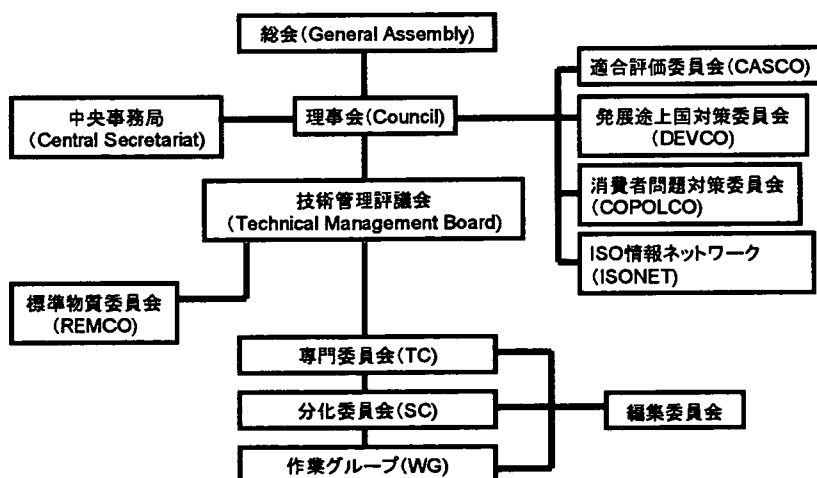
総会(General Assembly)

中央事務局
(Central Secretariat)

理事会(Council)

適合評価委員会(CASCO)

発展途上国対策委員会
(DEVCO)

消費者問題対策委員会
(COPOLCO)

ISO情報ネットワーク
(ISONET)

技術管理評議会
(Technical Management Board)

標準物質委員会
(REMCO)

専門委員会(TC)

分化委員会(SC)

作業グループ(WG)

編集委員会